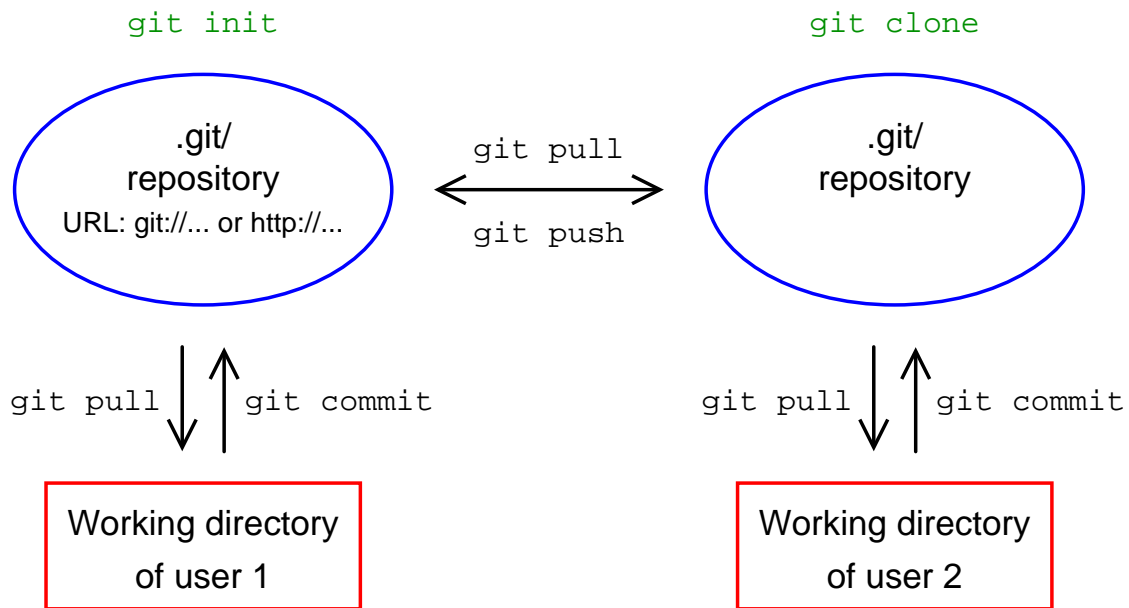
git init

git clone

.git/
repository
URL: git://... or http://...

git pull

git push

.git/
repository

git pull

git commit

git pull

git commit

Working directory
of user 1

Working directory
of user 2